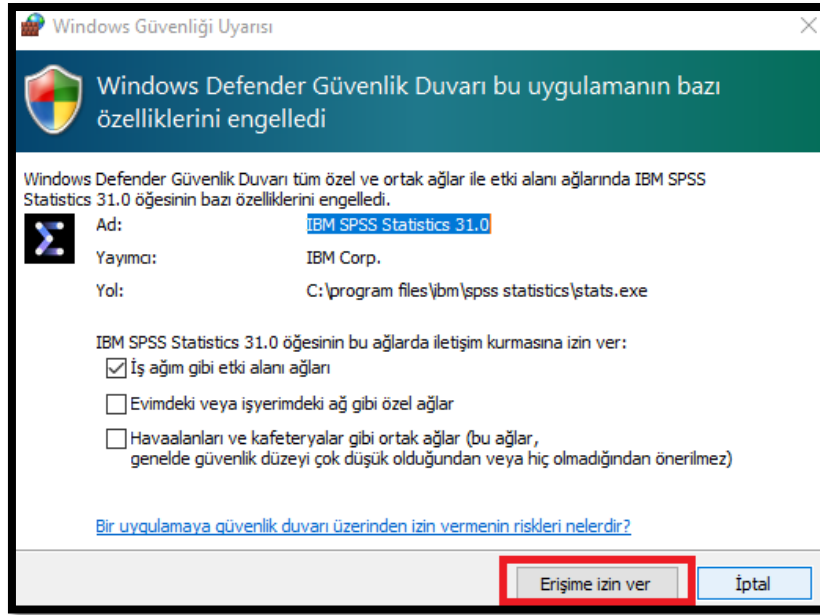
Windows Güvenliği Uyarısı

Windows Defender Güvenlik Duvarı bu uygulamanın bazı özelliklerini engelledi

Windows Defender Güvenlik Duvarı tüm özel ve ortak ağlar ile etki alanı ağlarında IBM SPSS Statistics 31.0 öğesinin bazı özelliklerini engelledi.

Ad: IBM SPSS Statistics 31.0

Yayımcı: IBM Corp.

Yol: C:\program files\ibm\spss statistics\stats.exe

IBM SPSS Statistics 31.0 öğesinin bu ağlarda iletişim kurmasına izin ver:

İş ağım gibi etki alanı ağları

Evimdeki veya işyerimdeki ağ gibi özel ağlar

Havaalanları ve kafeteryalar gibi ortak ağlar (bu ağlar, genelde güvenlik düzeyi çok düşük olduğundan veya hiç olmadığından önerilmez)

Bir uygulamaya güvenlik duvarı üzerinden izin vermenin riskleri nelerdir?

Erişime izin ver

İptal